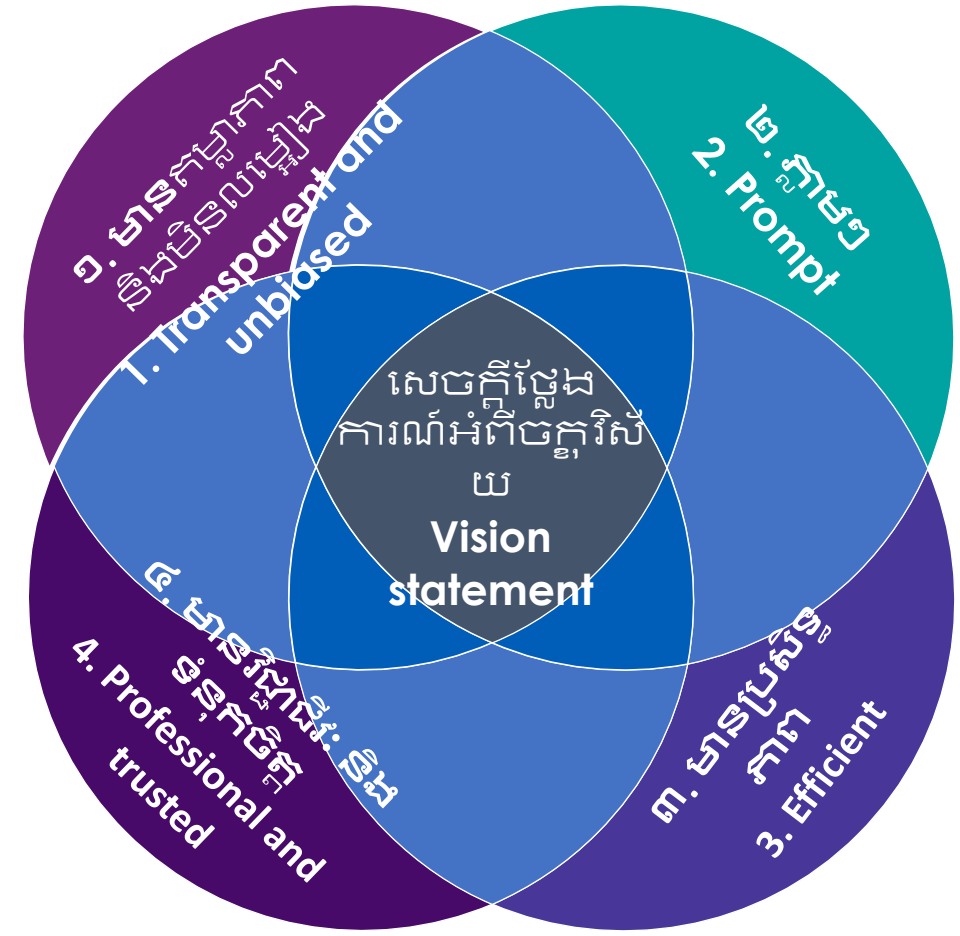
១. មានតម្លាភាព និងមិនលំអៀង
1. Transparent and unbiased

២. ឆាប់រហ័ស
2. Prompt

សេចក្ដីថ្លែងការណ៍អំពីចក្ខុវិស័យ
Vision statement

៤. មានវិជ្ជាជីវៈ និងទំនុកចិត្ត
4. Professional and trusted

៣. មានប្រសិទ្ធភាព
3. Efficient